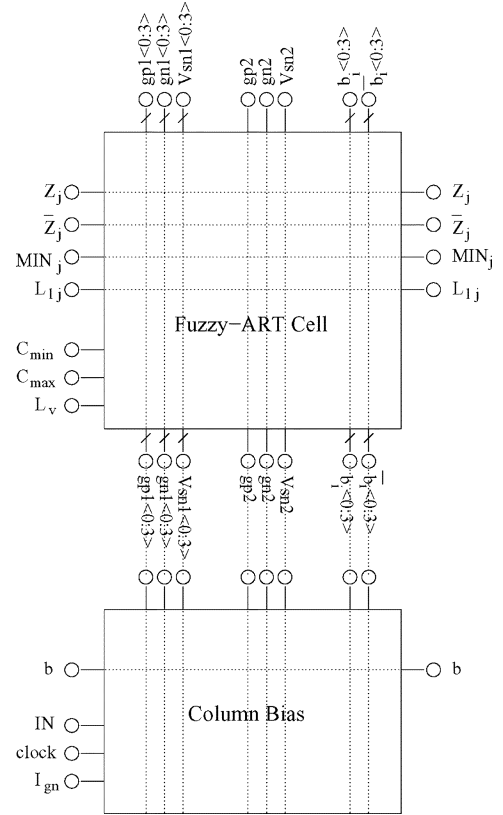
gp1<0:3>
gn1<0:3>
Vsn1<0:3>
gp2
gn2
Vsn2
$b_i$<0:3>
$\bar{b_i}$<0:3>

$Z_j$
$\bar{Z}_j$
$MIN_j$
$L_{1j}$
$C_{min}$
$C_{max}$
$L_v$

Fuzzy-ART Cell

$Z_j$
$\bar{Z}_j$
$MIN_j$
$L_{1j}$

gp1<0:3>
gn1<0:3>
Vsn1<0:3>
gp2
gn2
Vsn2
$b_i$<0:3>
$\bar{b_i}$<0:3>

b
IN
clock
$I_{gn}$

Column Bias

b